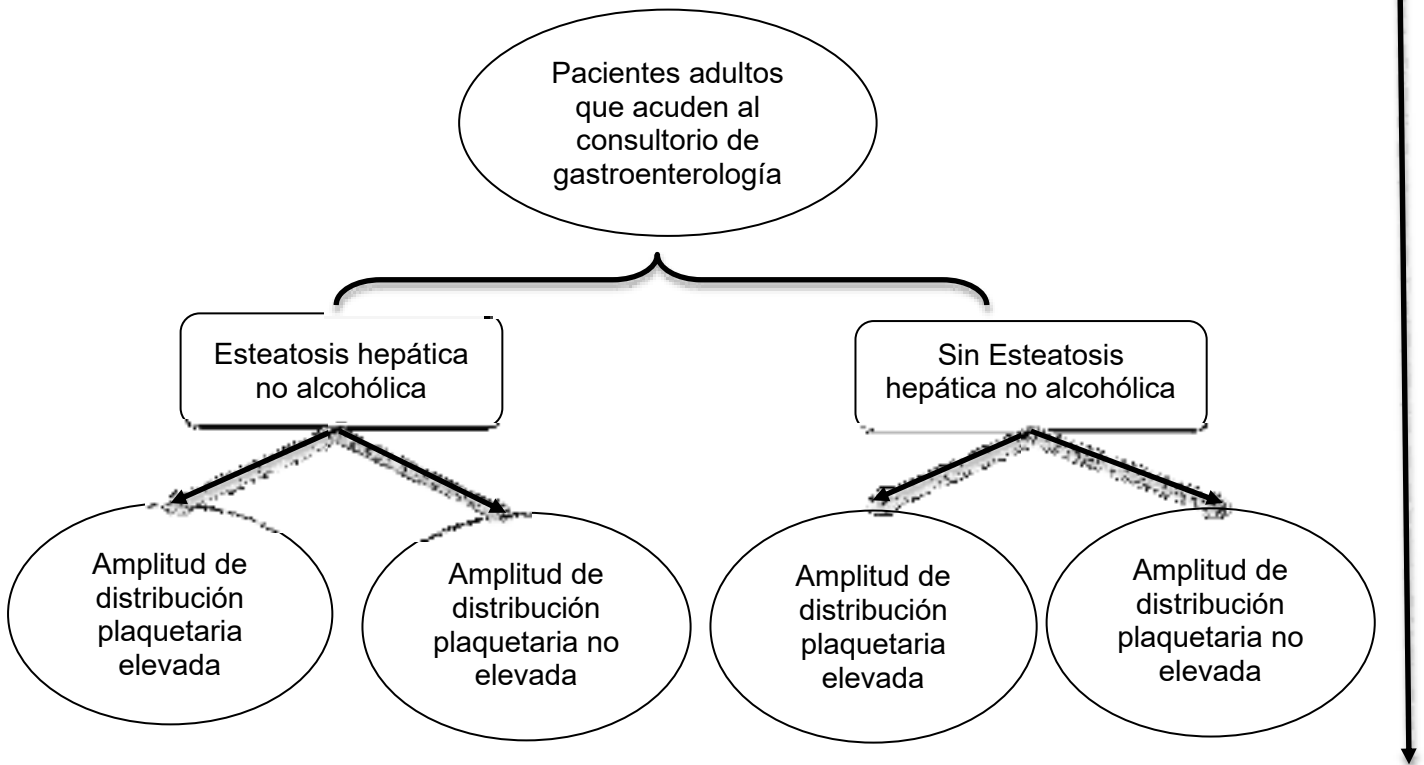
Pacientes adultos que acuden al consultorio de gastroenterología

Esteatosis hepática no alcohólica

Sin Esteatosis hepática no alcohólica

Amplitud de distribución plaquetaria elevada

Amplitud de distribución plaquetaria no elevada

Amplitud de distribución plaquetaria elevada

Amplitud de distribución plaquetaria no elevada